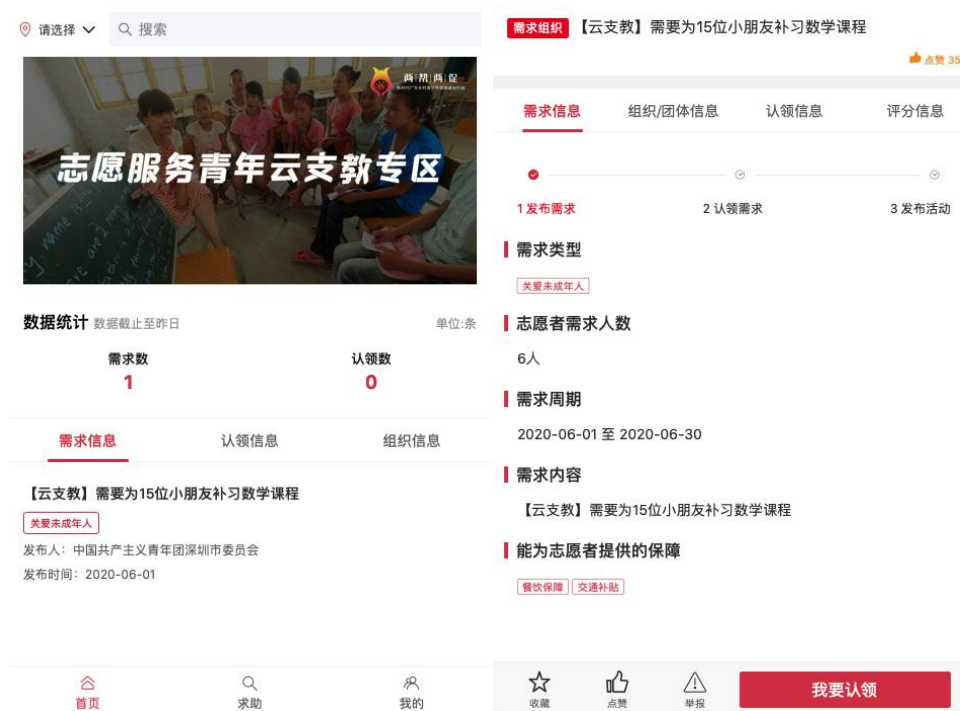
请选择 搜索

两帮两促

志愿服务青年云支教专区

数据统计 数据截止至昨日 单位:条

需求数
1

认领数
0

需求信息 认领信息 组织信息

【云支教】需要为15位小朋友补习数学课程

关爱未成年人

发布人：中国共产主义青年团深圳市委员会

发布时间：2020-06-01

首页 求助 我的

需求组织 【云支教】需要为15位小朋友补习数学课程

点赞 35

需求信息 组织/团体信息 认领信息 评分信息

1 发布需求 2 认领需求 3 发布活动

需求类型

关爱未成年人

志愿者需求人数

6人

需求周期

2020-06-01 至 2020-06-30

需求内容

【云支教】需要为15位小朋友补习数学课程

能为志愿者提供的保障

餐饮保障 交通补贴

收藏 点赞 举报 我要认领